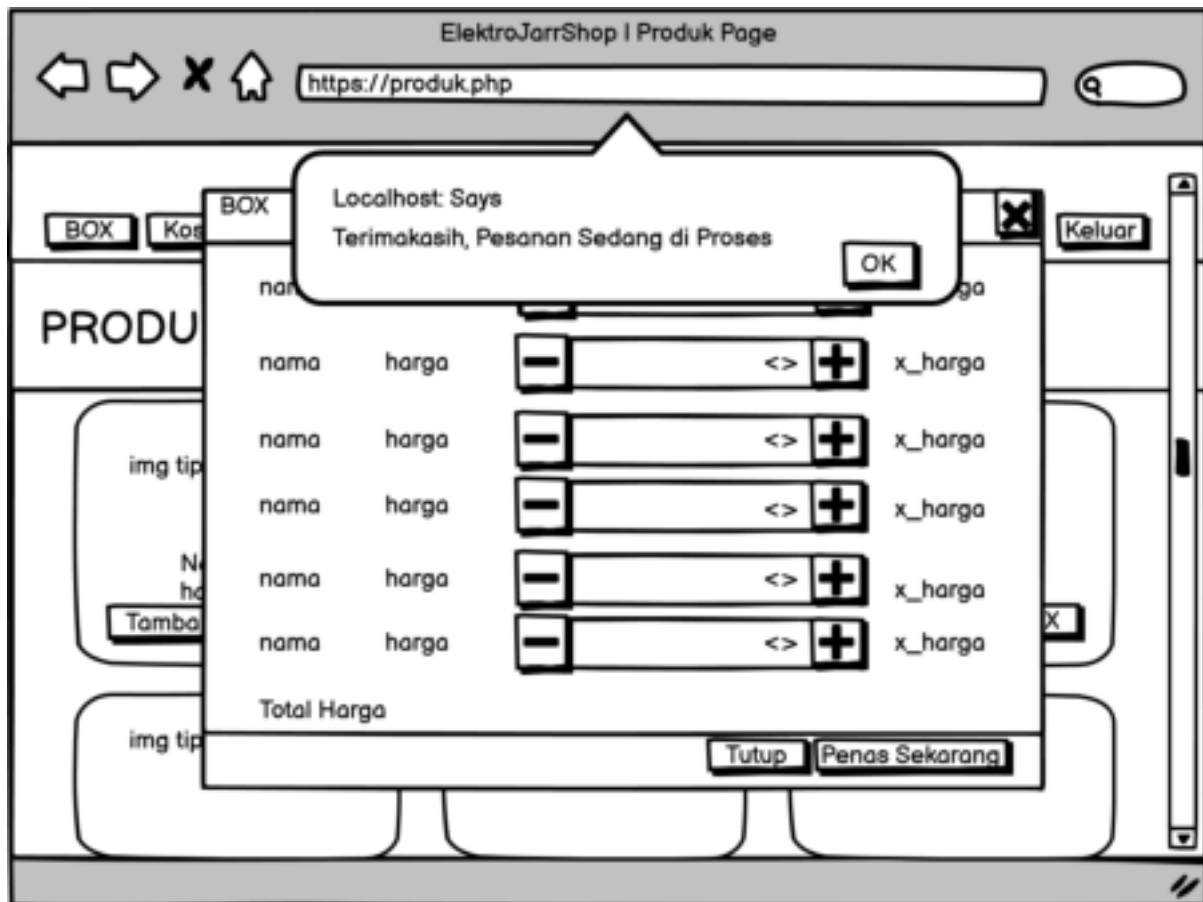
ElektroJarrShop | Produk Page

https://produk.php

BOX
Kos
Keluar

BOX

Localhost: Says
Terimakasih, Pesanan Sedang di Proses
OK

PRODU

nar
ga

| nama | harga | <> | x_harga |
|---|---|---|---|
| nama | harga | <> | x_harga |
| nama | harga | <> | x_harga |
| nama | harga | <> | x_harga |
| nama | harga | <> | x_harga |

img tip
N
h
Tamba
X

Total Harga

img tip

Tutup
Penas Sekarang